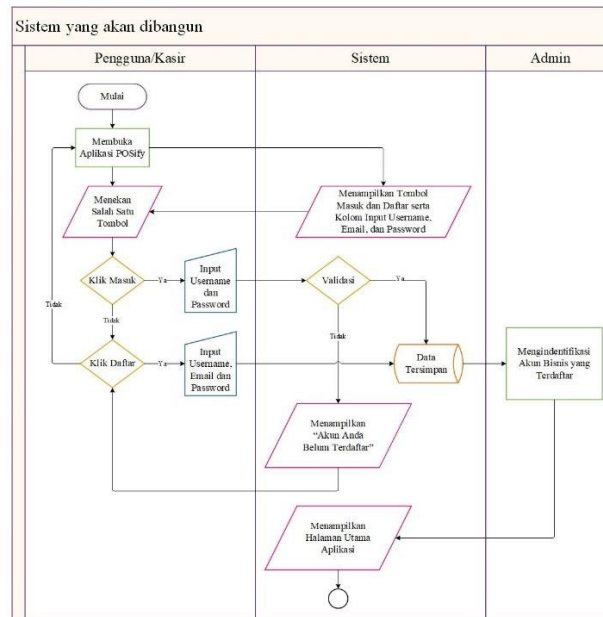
Sistem yang akan dibangun

Pengguna/Kasir

Sistem

Admin

Mulai

Membuka Aplikasi POSify

Menampilkan Tombol Masuk dan Daftar serta Kolom Input Username, Email, dan Password

Menekan Salah Satu Tombol

Klik Masuk

Ya

Input Username dan Password

Validasi

Ya

Tidak

Tidak

Tidak

Klik Daftar

Ya

Input Username, Email dan Password

Data Tersimpan

Mengindentifikasi Akun Bisnis yang Terdaftar

Menampilkan "Akun Anda Belum Terdaftar"

Menampilkan Halaman Utama Aplikasi